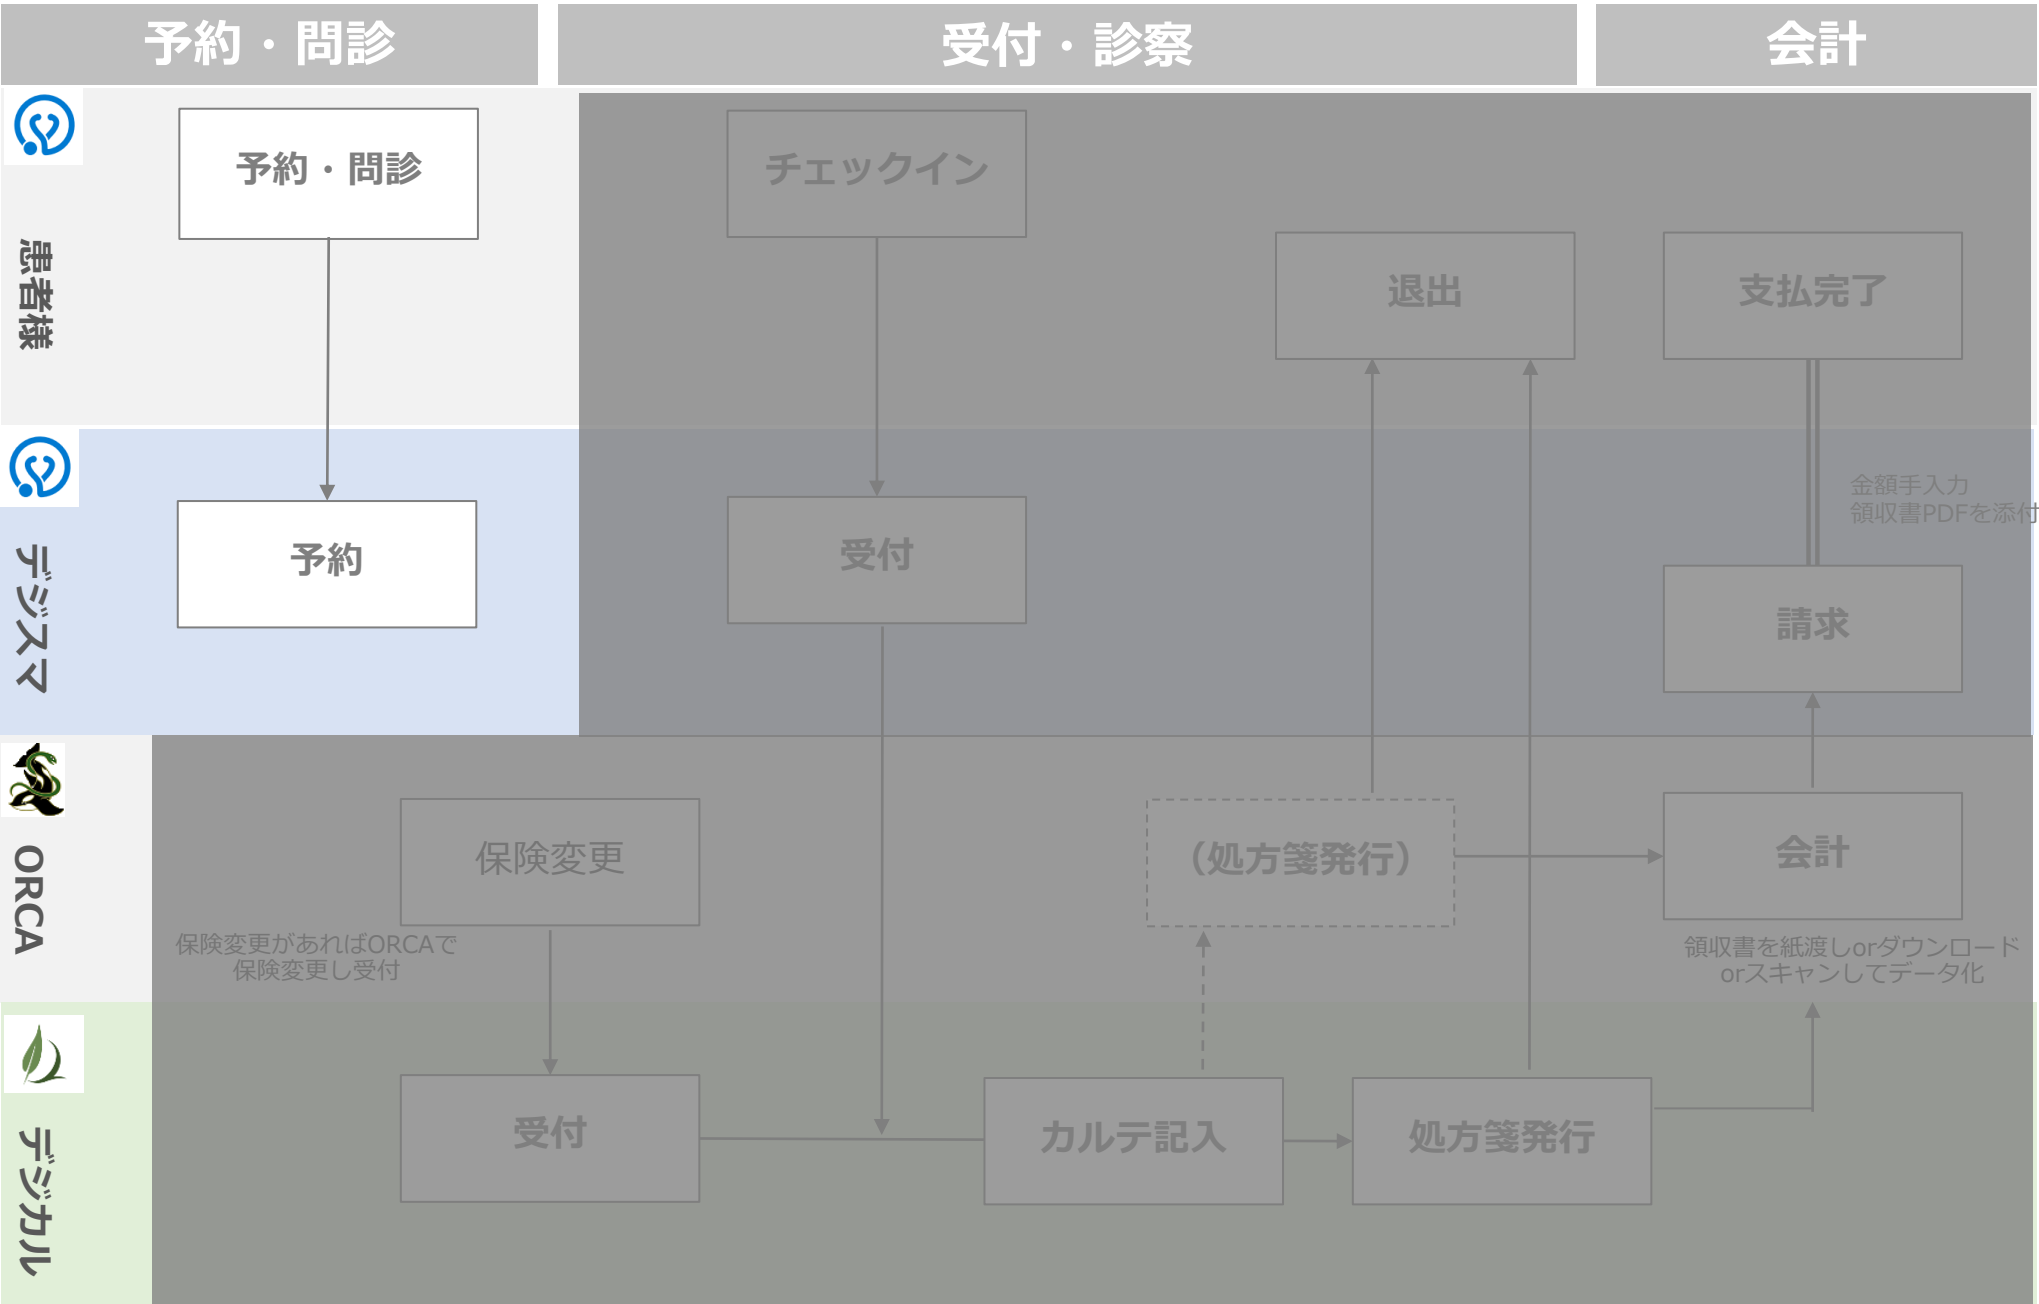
予約・問診

受付・診察

会計

患者様

予約・問診

チェックイン

退出

支払完了

デジスマ

予約

受付

金額手入力
領収書PDFを添付

請求

ORCA

保険変更

保険変更があればORCAで
保険変更し受付

（処方箋発行）

会計

領収書を紙渡しorダウンロード
orスキャンしてデータ化

デジカル

受付

カルテ記入

処方箋発行